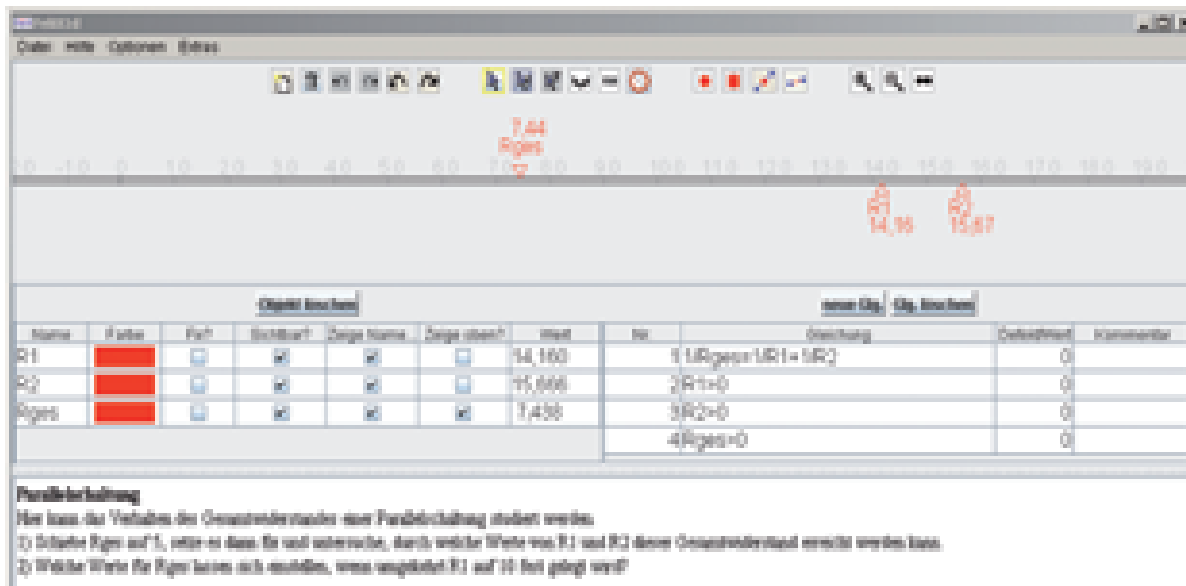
Datei Hilfe Optionen Extras

7,44
Rges

-20 -10 0 10 20 30 40 50 60 70 80 90 100 110 120 130 140 150 160 170 180 190

R1
14,16

R2
15,67

Objekt löschen

neue Glg. Glg. löschen

| Name | Farbe | Fix? | Sichtbar? | Zeige Name | Zeige oben? | Wert |
|---|---|---|---|---|---|---|
| R1 | | ☐ | ☑ | ☑ | ☐ | 14,160 |
| R2 | | ☐ | ☑ | ☑ | ☐ | 15,666 |
| Rges | | ☐ | ☑ | ☑ | ☑ | 7,438 |

| Nr. | Gleichung | Defizit/Wert | Kommentar |
|---|---|---|---|
| 1 | 1/Rges=1/R1+1/R2 | 0 | |
| 2 | R1>0 | 0 | |
| 3 | R2>0 | 0 | |
| 4 | Rges>0 | 0 | |

Parallelschaltung
Hier kann das Verhalten des Gesamtwiderstandes einer Parallelschaltung studiert werden.
1) Schalte Rges auf fix, setze es dann fix und untersuche, durch welche Werte von R1 und R2 dieser Gesamtwiderstand erreicht werden kann.
2) Welche Werte für Rges lassen sich einstellen, wenn umgekehrt R1 auf 10 fest gelegt wird?